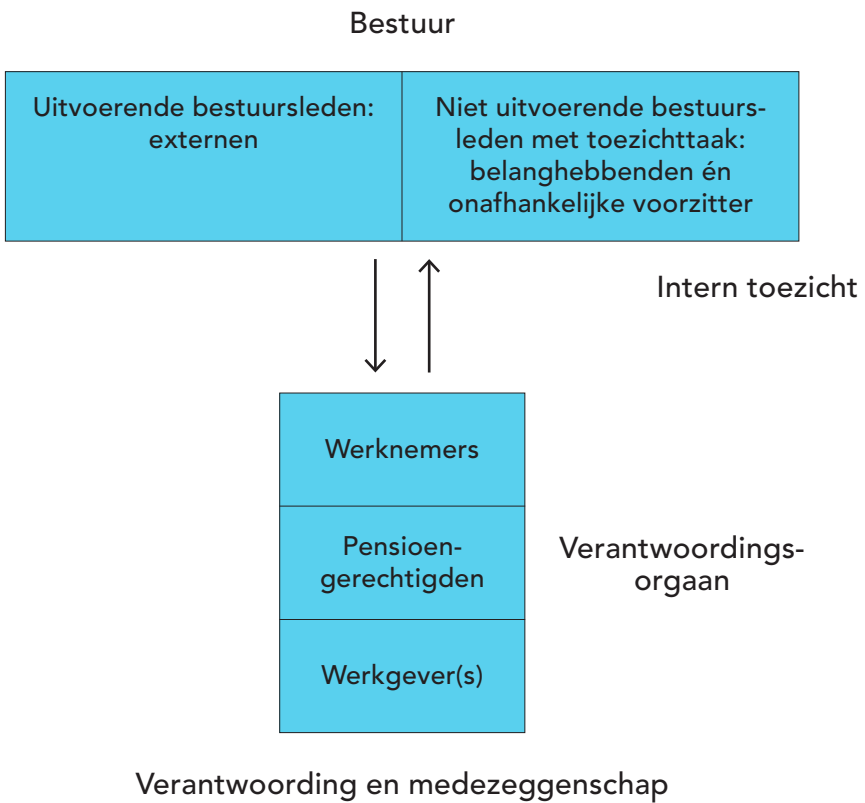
Bestuur

Uitvoerende bestuursleden: externen

Niet uitvoerende bestuursleden met toezichttaak: belanghebbenden én onafhankelijke voorzitter

Intern toezicht

Werknemers

Pensioengerechtigden

Werkgever(s)

Verantwoordingsorgaan

Verantwoording en medezeggenschap